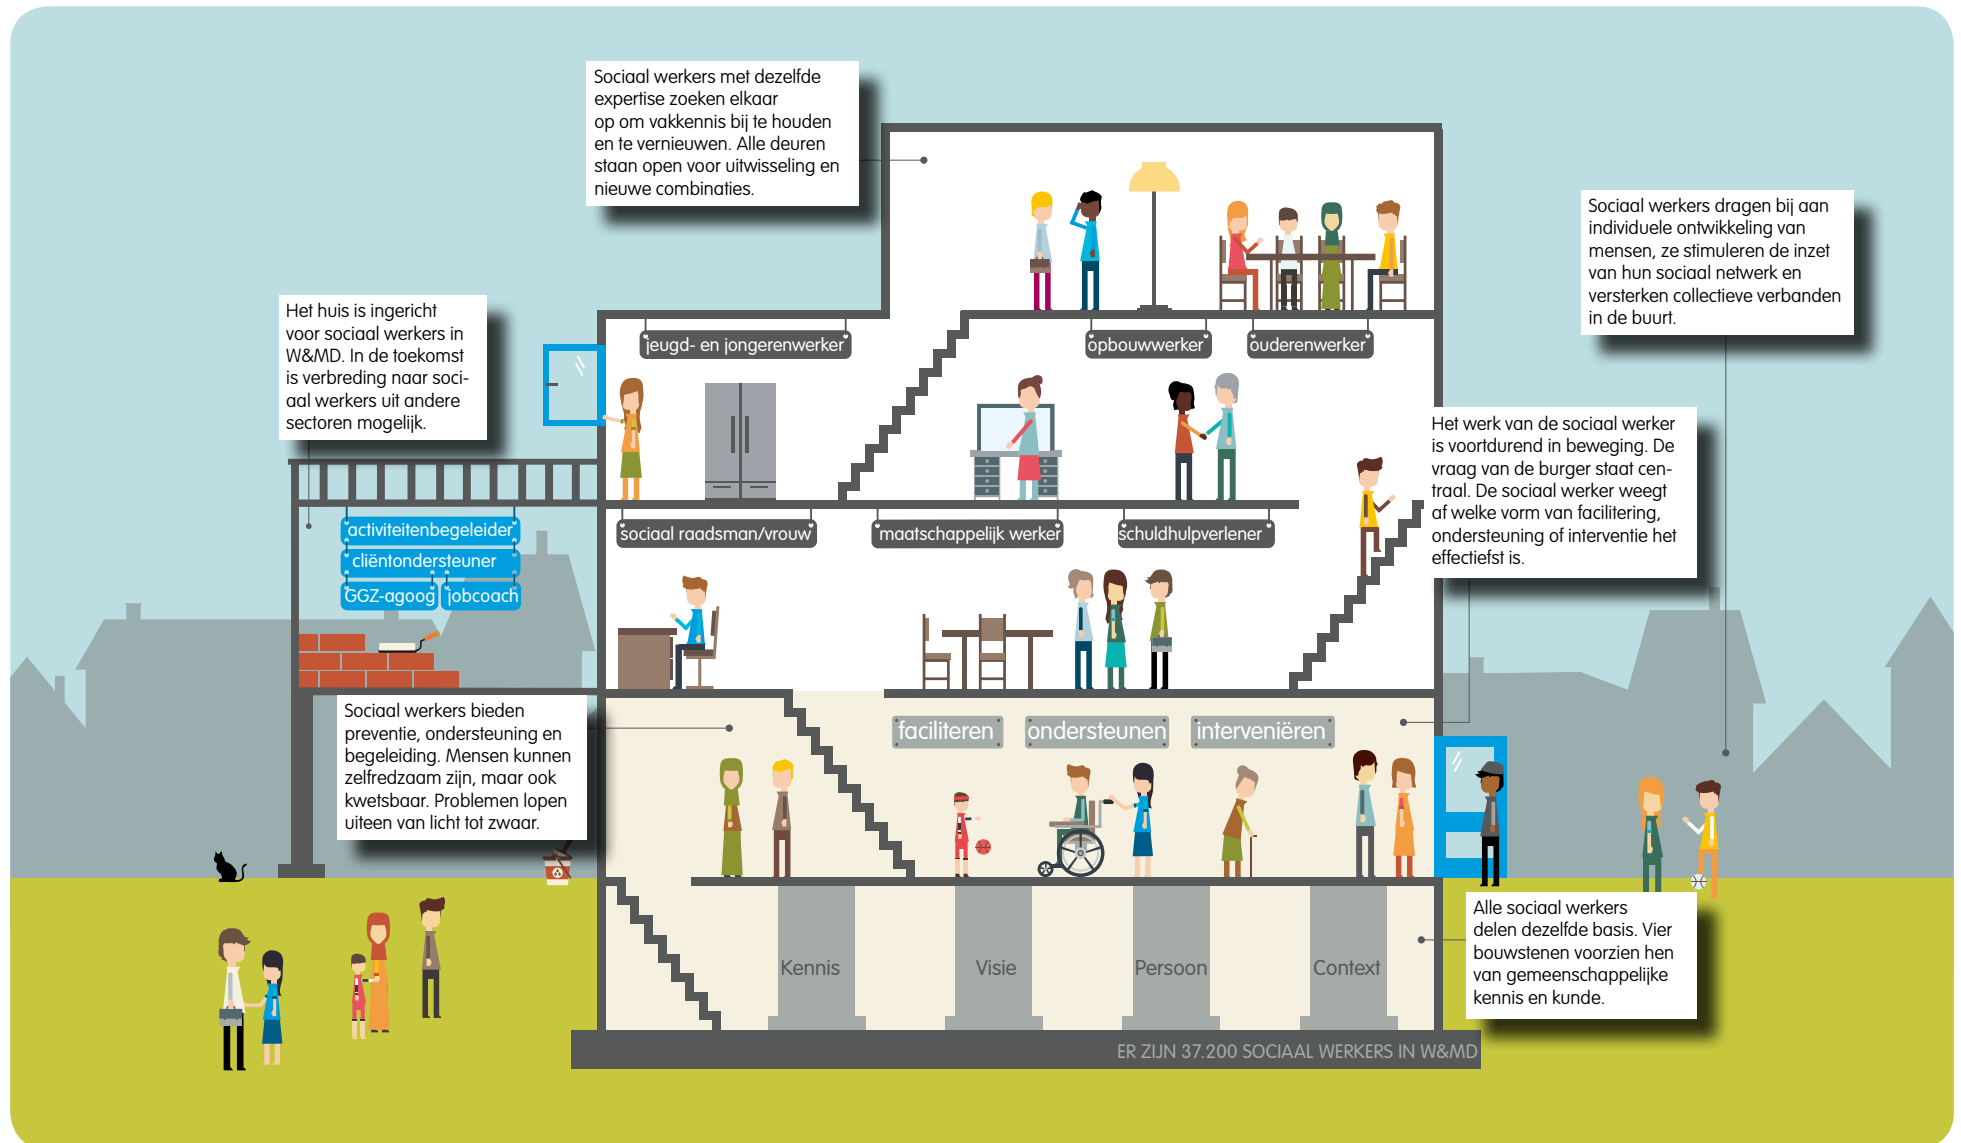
Sociaal werkers met dezelfde expertise zoeken elkaar op om vakkennis bij te houden en te vernieuwen. Alle deuren staan open voor uitwisseling en nieuwe combinaties.

Het huis is ingericht voor sociaal werkers in W&MD. In de toekomst is verbreding naar sociaal werkers uit andere sectoren mogelijk.

Sociaal werkers dragen bij aan individuele ontwikkeling van mensen, ze stimuleren de inzet van hun sociaal netwerk en versterken collectieve verbanden in de buurt.

jeugd- en jongerenwerker

opbouwwerker

ouderenwerker

Het werk van de sociaal werker is voortdurend in beweging. De vraag van de burger staat centraal. De sociaal werker weegt af welke vorm van facilitering, ondersteuning of interventie het effectiefst is.

activiteitenbegeleider

cliëntondersteuner

GGZ-agoog

jobcoach

sociaal raadsman/vrouw

maatschappelijk werker

schuldhulpverlener

Sociaal werkers bieden preventie, ondersteuning en begeleiding. Mensen kunnen zelfredzaam zijn, maar ook kwetsbaar. Problemen lopen uiteen van licht tot zwaar.

faciliteren

ondersteunen

interveniëren

Kennis

Visie

Persoon

Context

Alle sociaal werkers delen dezelfde basis. Vier bouwstenen voorzien hen van gemeenschappelijke kennis en kunde.

ER ZIJN 37.200 SOCIAAL WERKERS IN W&MD